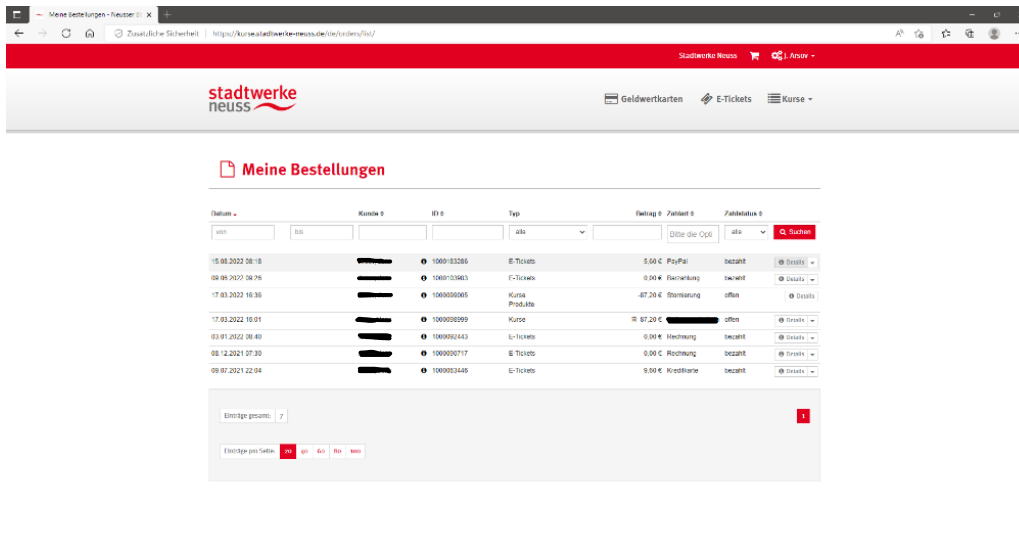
Meine Bestellungen - Neusser S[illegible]

Zusätzliche Sicherheit | https://kurse.stadtwerke-neuss.de/de/orders/list/

Stadtwerke Neuss J. Arsov

stadtwerke neuss

Geldwertkarten E-Tickets Kurse

Meine Bestellungen

| Datum | Kunde | ID | Typ | Betrag | Zahlart | Zahlstatus | |
|---|---|---|---|---|---|---|---|
| von bis | | | alle | | Bitte die Opti | alle | Suchen |
| 15.08.2022 08:18 | | 1000103286 | E-Tickets | 5.60 € | PayPal | bezahlt | Details |
| 09.06.2022 09:26 | | 1000103983 | E-Tickets | 0.00 € | Rechnung | bezahlt | Details |
| 17.03.2022 16:36 | | 1000098005 | Kurse Produkte | -87.20 € | Stornierung | offen | Details |
| 17.03.2022 16:01 | | 1000098999 | Kurse | 87.20 € | | offen | Details |
| 03.01.2022 08:40 | | 1000092443 | E-Tickets | 0.00 € | Rechnung | bezahlt | Details |
| 08.12.2021 07:30 | | 1000090717 | E-Tickets | 0.00 € | Rechnung | bezahlt | Details |
| 09.07.2021 22:04 | | 1000083446 | E-Tickets | 9.00 € | Kreditkarte | bezahlt | Details |

Einträge gesamt 7

1

Einträge pro Seite 20 40 60 80 100